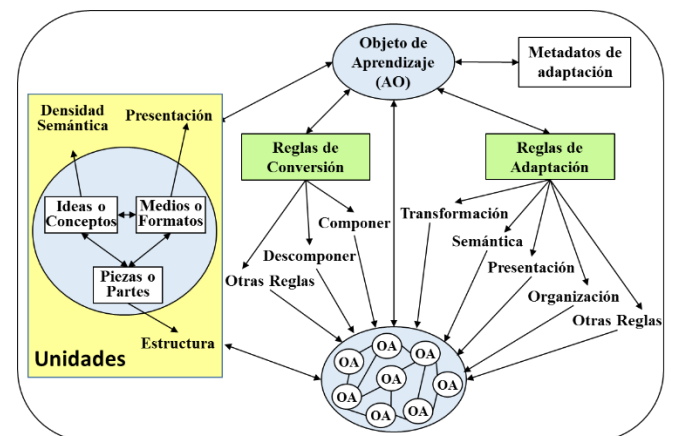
Objeto de Aprendizaje (AO)

Metadatos de adaptación

Densidad Semántica

Presentación

Ideas o Conceptos

Medios o Formatos

Piezas o Partes

Estructura

Unidades

Reglas de Conversión

Componer

Descomponer

Otras Reglas

Reglas de Adaptación

Transformación

Semántica

Presentación

Organización

Otras Reglas

OA OA OA OA OA OA OA OA OA OA